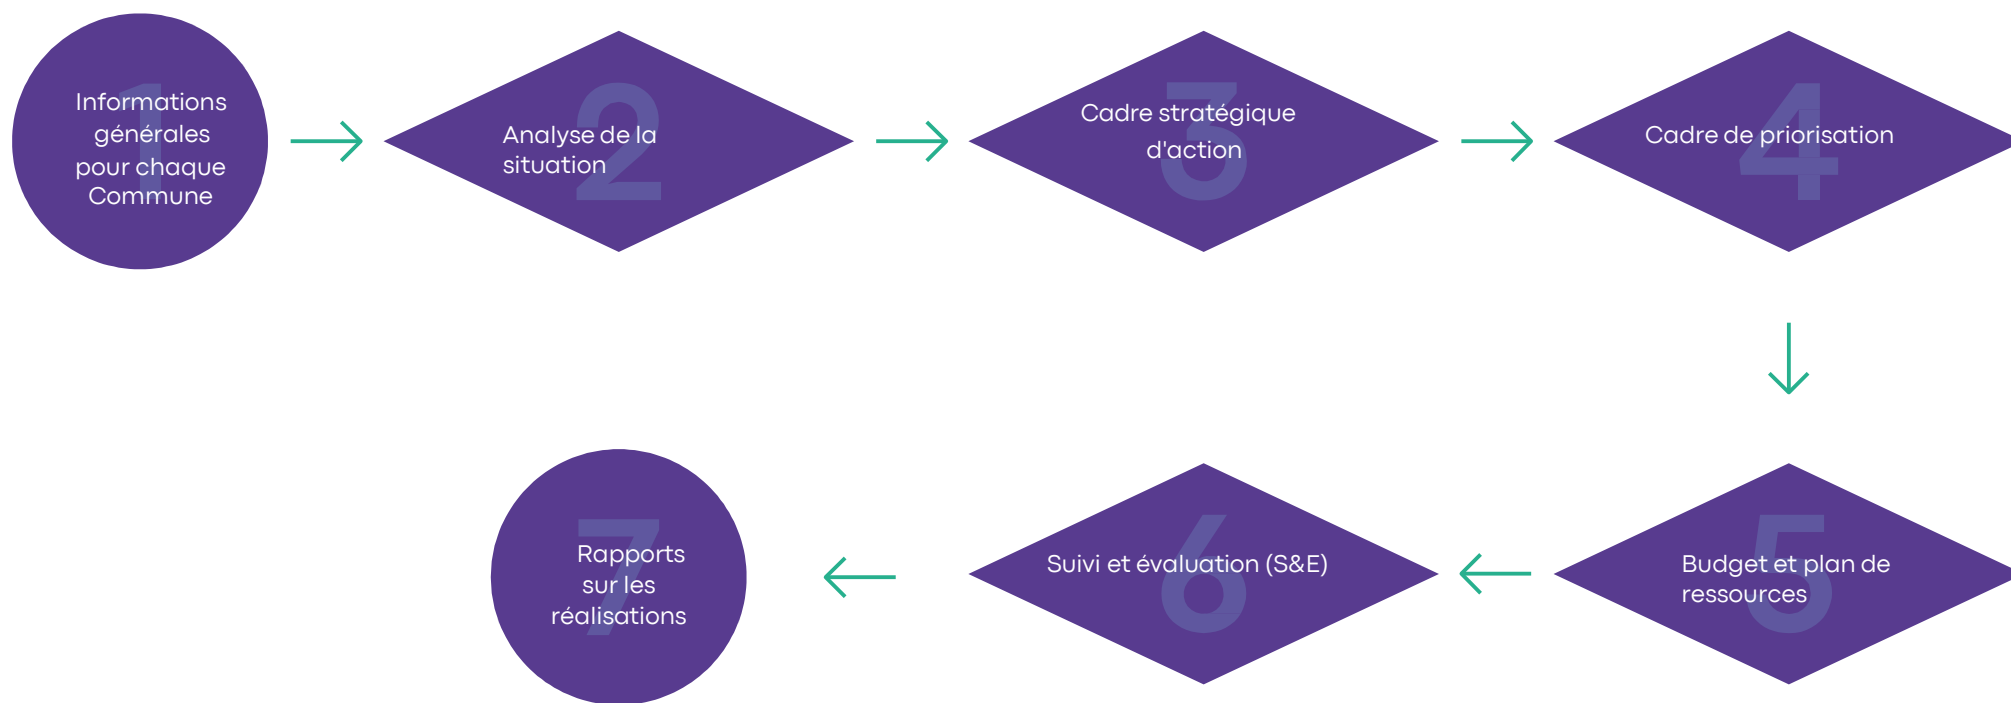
1
Informations générales pour chaque Commune

2
Analyse de la situation

3
Cadre stratégique d'action

4
Cadre de priorisation

5
Budget et plan de ressources

6
Suivi et évaluation (S&E)

7
Rapports sur les réalisations